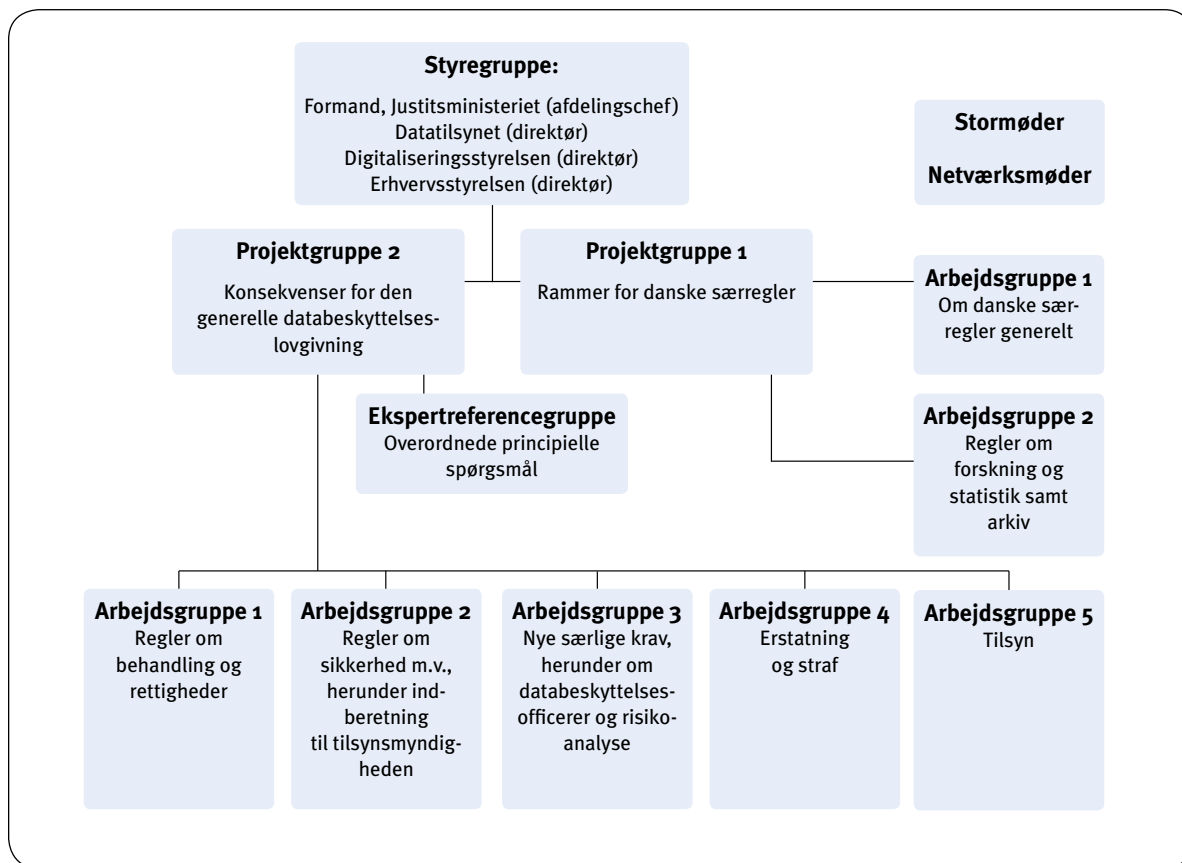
Styregruppe:

Formand, Justitsministeriet (afdelingschef)
Datatilsynet (direktør)
Digitaliseringsstyrelsen (direktør)
Erhvervsstyrelsen (direktør)

Stormøder

Netværksmøder

Projektgruppe 2

Konsekvenser for den generelle databeskyttelseslovgivning

Projektgruppe 1

Rammer for danske særregler

Arbejdsgruppe 1
Om danske særregler generelt

Ekspertreferencegruppe
Overordnede principielle spørgsmål

Arbejdsgruppe 2
Regler om forskning og statistik samt arkiv

Arbejdsgruppe 1
Regler om behandling og rettigheder

Arbejdsgruppe 2
Regler om sikkerhed m.v., herunder indberetning til tilsynsmyndigheden

Arbejdsgruppe 3
Nye særlige krav, herunder om databeskyttelsesofficerer og risikoanalyse

Arbejdsgruppe 4
Erstatning og straf

Arbejdsgruppe 5
Tilsyn